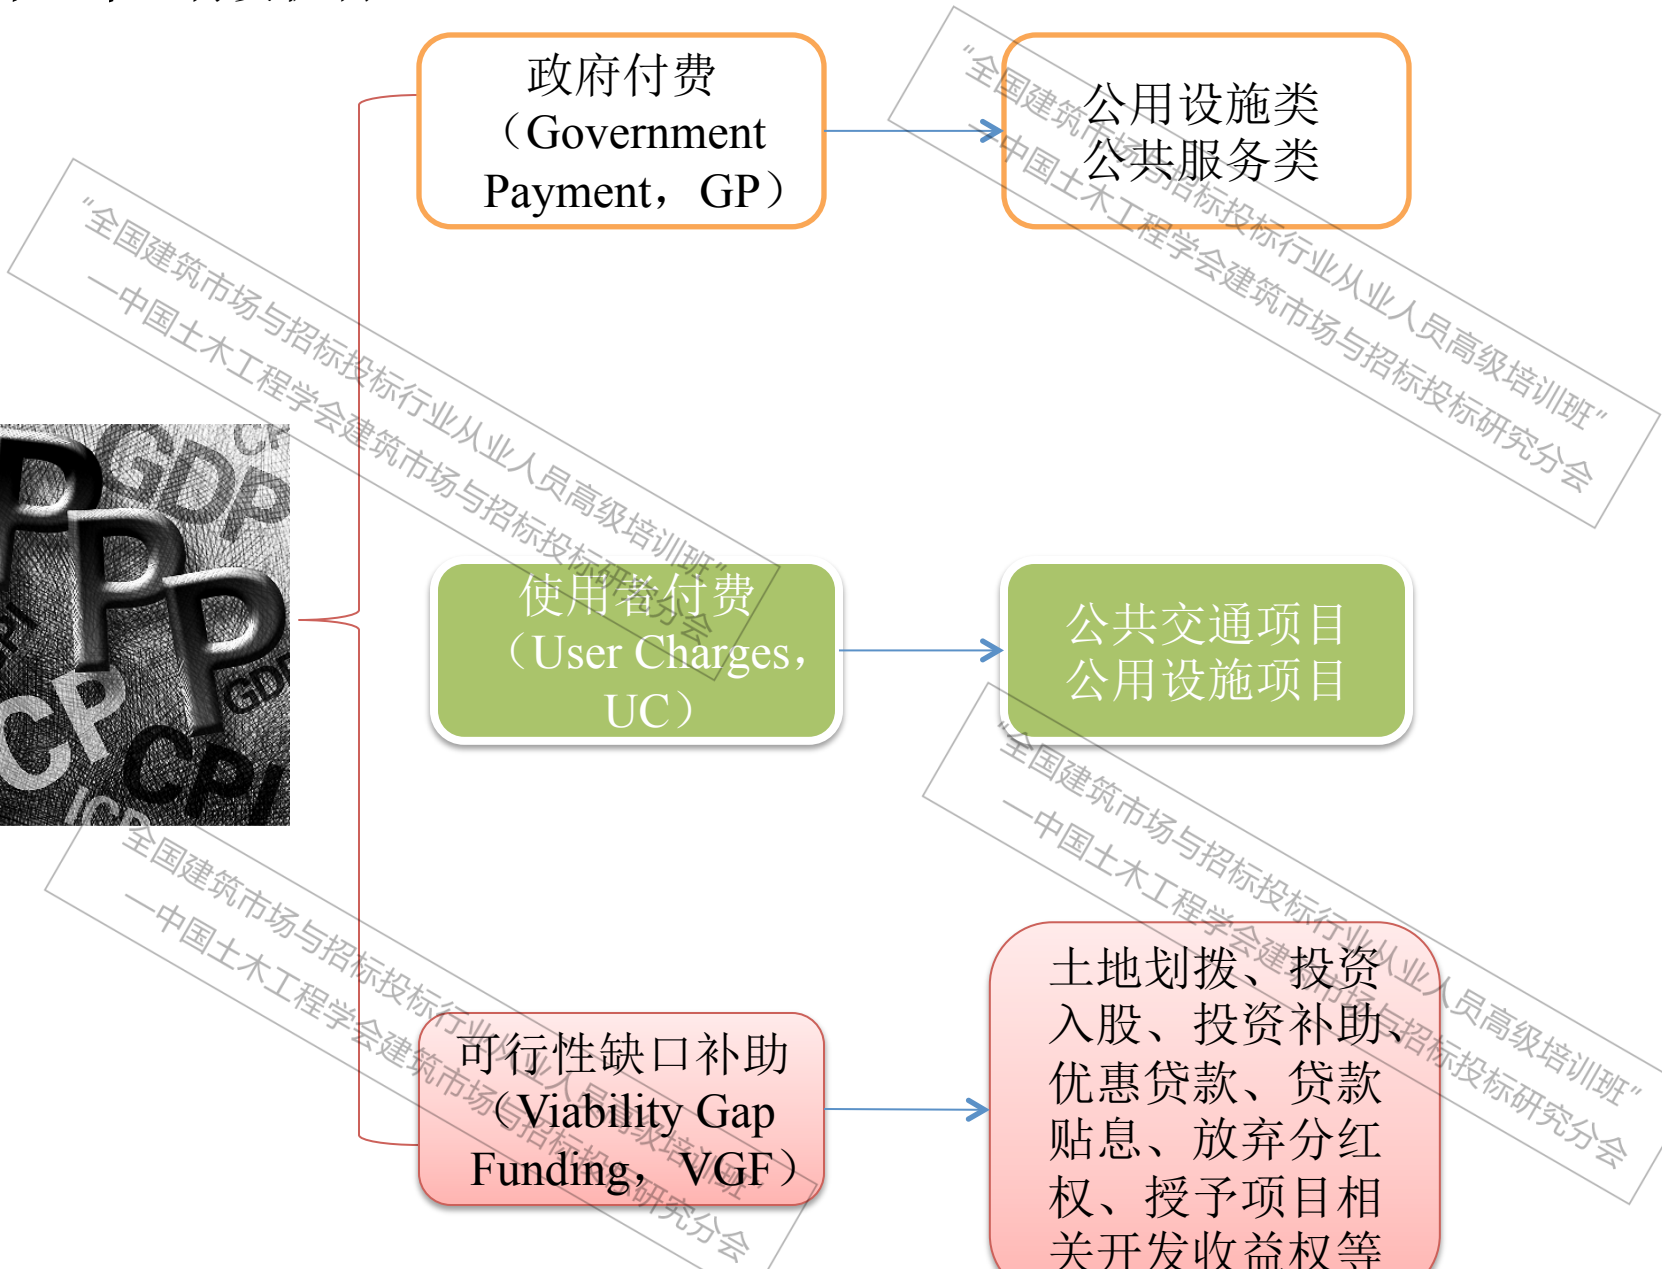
政府付费（Government Payment，GP）

公用设施类
公共服务类

使用者付费（User Charges，UC）

公共交通项目
公用设施项目

可行性缺口补助（Viability Gap Funding，VGF）

土地划拨、投资入股、投资补助、优惠贷款、贷款贴息、放弃分红权、授予项目相关开发收益权等

PPP
GDP
CPI

“全国建筑市场与招标投标行业从业人员高级培训班”
—中国土木工程学会建筑市场与招标投标研究分会

“全国建筑市场与招标投标行业从业人员高级培训班”
—中国土木工程学会建筑市场与招标投标研究分会

“全国建筑市场与招标投标行业从业人员高级培训班”
—中国土木工程学会建筑市场与招标投标研究分会

“全国建筑市场与招标投标行业从业人员高级培训班”
—中国土木工程学会建筑市场与招标投标研究分会